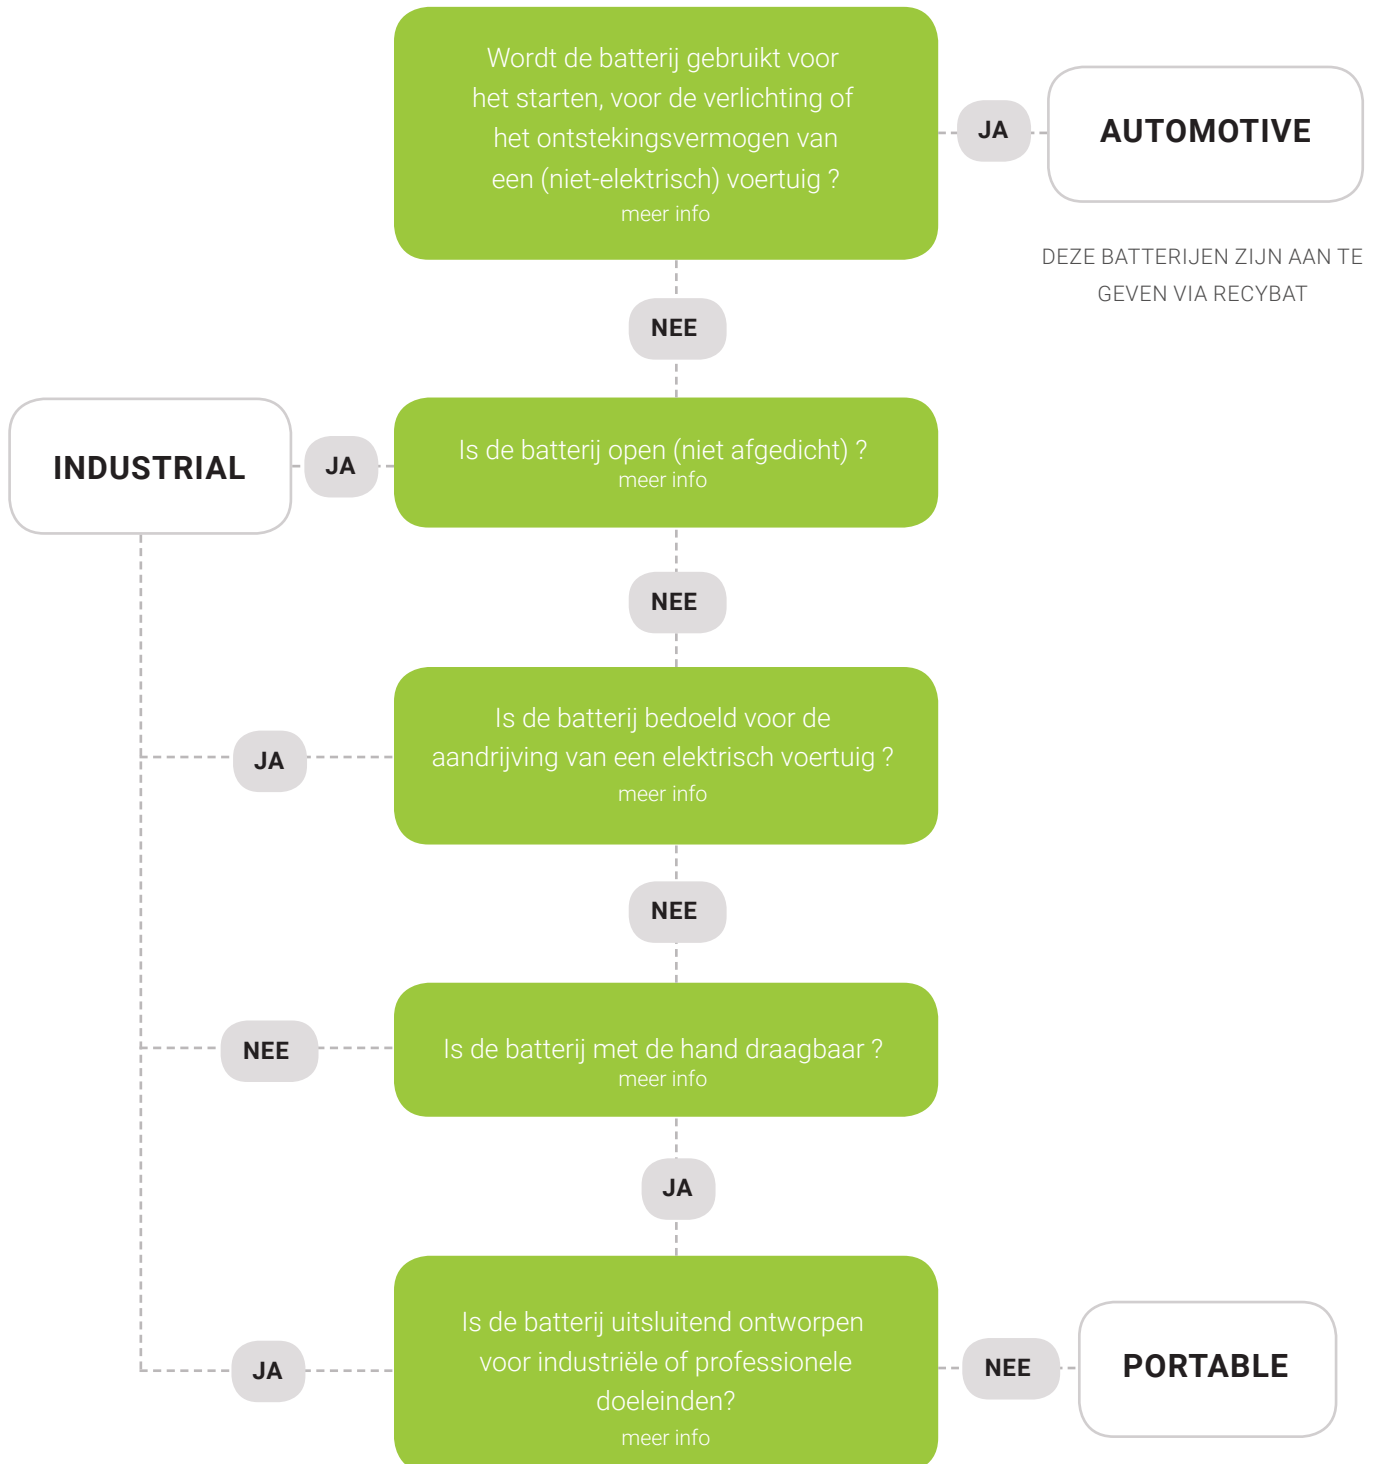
Wordt de batterij gebruikt voor het starten, voor de verlichting of het ontstekingsvermogen van een (niet-elektrisch) voertuig ?
meer info

JA

AUTOMOTIVE

DEZE BATTERIJEN ZIJN AAN TE GEVEN VIA RECYBAT

NEE

INDUSTRIAL

JA

Is de batterij open (niet afgedicht) ?
meer info

NEE

JA

Is de batterij bedoeld voor de aandrijving van een elektrisch voertuig ?
meer info

NEE

NEE

Is de batterij met de hand draagbaar ?
meer info

JA

JA

Is de batterij uitsluitend ontworpen voor industriële of professionele doeleinden?
meer info

NEE

PORTABLE